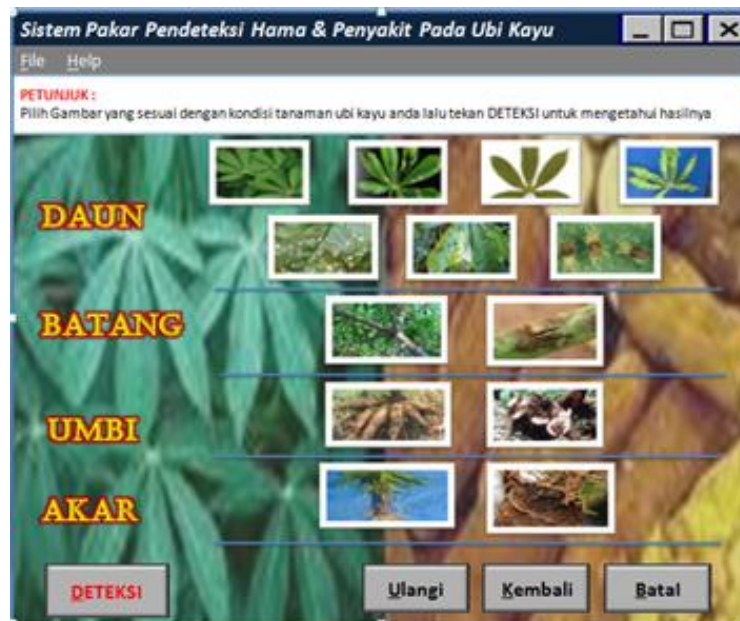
Sistem Pakar Pendeteksi Hama & Penyakit Pada Ubi Kayu

File Help

PETUNJUK :
Pilih Gambar yang sesuai dengan kondisi tanaman ubi kayu anda lalu tekan DETEKSI untuk mengetahui hasilnya

DAUN

BATANG

UMBI

AKAR

DETEKSI

Ulangi

Kembali

Batal